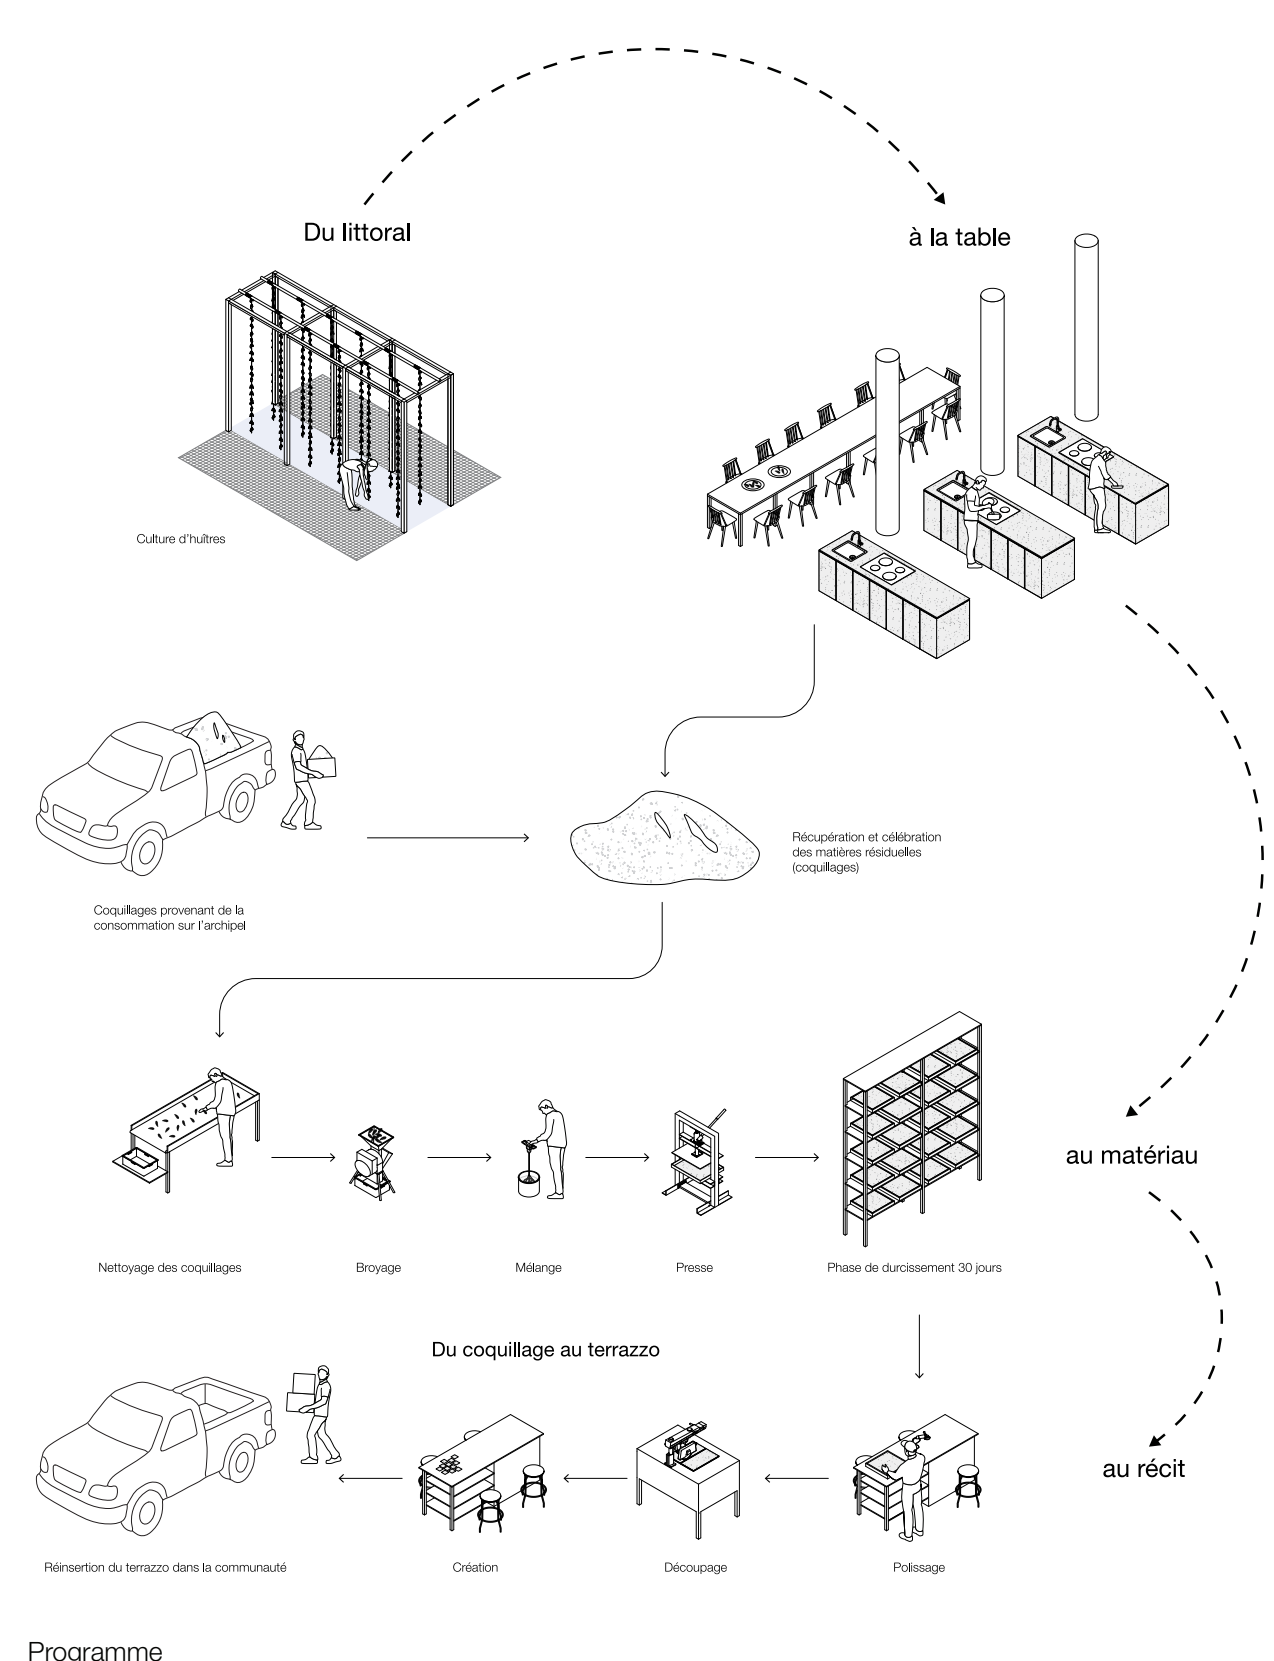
Du littoral

à la table

Culture d'huîtres

Coquillages provenant de la consommation sur l'archipel

Récupération et célébration des matières résiduelles (coquillages)

au matériau

Nettoyage des coquillages

Broyage

Mélange

Presse

Phase de durcissement 30 jours

Du coquillage au terrazzo

au récit

Réinsertion du terrazzo dans la communauté

Création

Découpage

Polissage

Programme